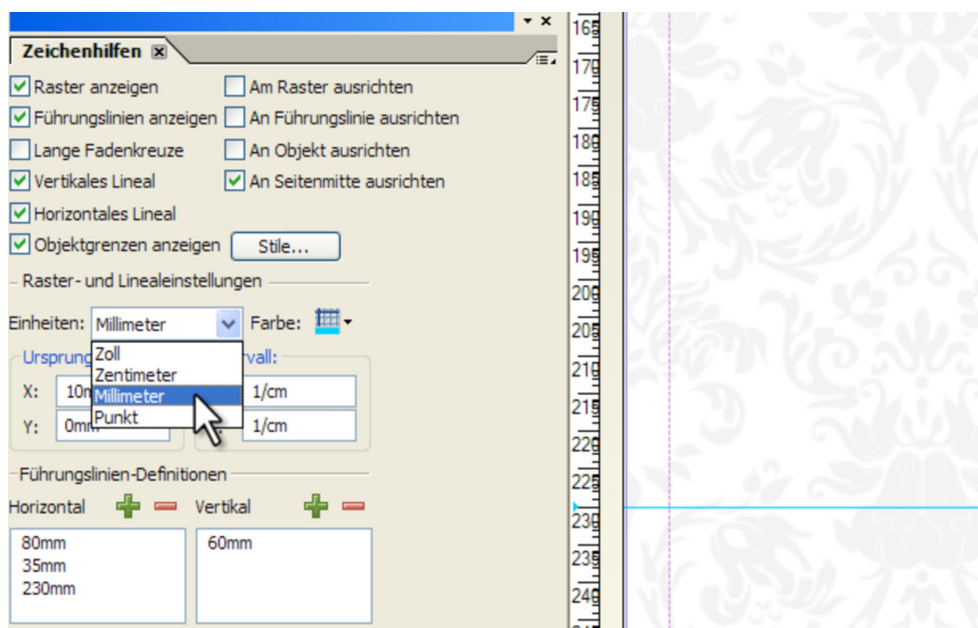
Zeichenhilfen

Raster anzeigen
Am Raster ausrichten
Führungslinien anzeigen
An Führungslinie ausrichten
Lange Fadenkreuze
An Objekt ausrichten
Vertikales Lineal
An Seitenmitte ausrichten
Horizontales Lineal
Objektgrenzen anzeigen
Stile...

Raster- und Linealeinstellungen

Einheiten: Millimeter
Farbe:

Ursprung
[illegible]rvall:
Zoll
Zentimeter
Millimeter
Punkt
X: 10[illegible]
1/cm
Y: 0mm
1/cm

Führungslinien-Definitionen

Horizontal
Vertikal

80mm
35mm
230mm

60mm

165
170
175
180
185
190
195
200
205
210
215
220
225
230
235
240